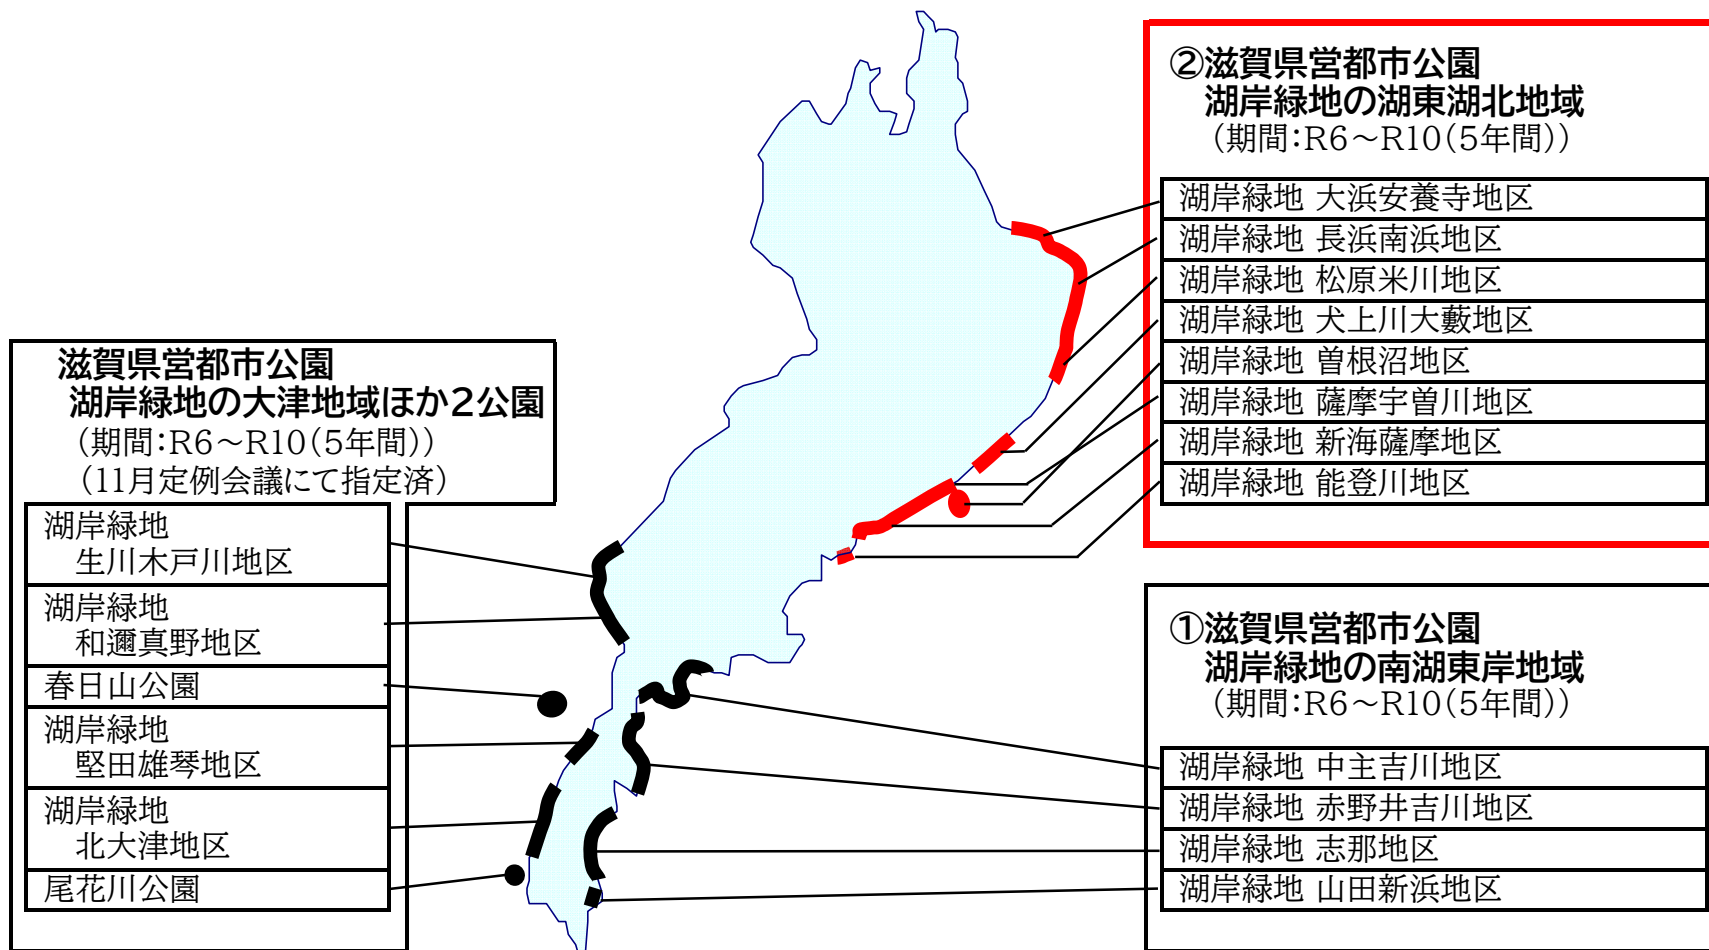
②滋賀県営都市公園
湖岸緑地の湖東湖北地域
（期間:R6～R10（5年間））

| 湖岸緑地 大浜安養寺地区 |
|---|
| 湖岸緑地 長浜南浜地区 |
| 湖岸緑地 松原米川地区 |
| 湖岸緑地 犬上川大藪地区 |
| 湖岸緑地 曽根沼地区 |
| 湖岸緑地 薩摩宇曽川地区 |
| 湖岸緑地 新海薩摩地区 |
| 湖岸緑地 能登川地区 |

滋賀県営都市公園
湖岸緑地の大津地域ほか2公園
（期間:R6～R10（5年間））
（11月定例会議にて指定済）

| 湖岸緑地 生川木戸川地区 |
|---|
| 湖岸緑地 和邇真野地区 |
| 春日山公園 |
| 湖岸緑地 堅田雄琴地区 |
| 湖岸緑地 北大津地区 |
| 尾花川公園 |

①滋賀県営都市公園
湖岸緑地の南湖東岸地域
（期間:R6～R10（5年間））

| 湖岸緑地 中主吉川地区 |
|---|
| 湖岸緑地 赤野井吉川地区 |
| 湖岸緑地 志那地区 |
| 湖岸緑地 山田新浜地区 |